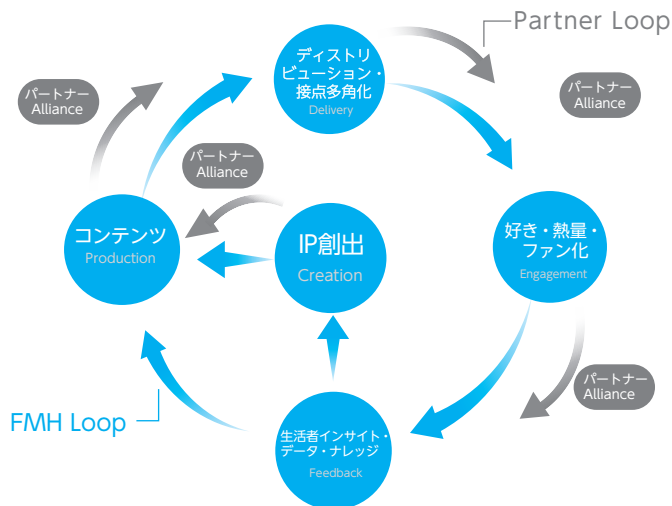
Partner Loop

ディストリビューション・接点多角化
Delivery

パートナー
Alliance

パートナー
Alliance

パートナー
Alliance

コンテンツ
Production

IP創出
Creation

好き・熱量・ファン化
Engagement

パートナー
Alliance

FMH Loop

生活者インサイト・データ・ナレッジ
Feedback